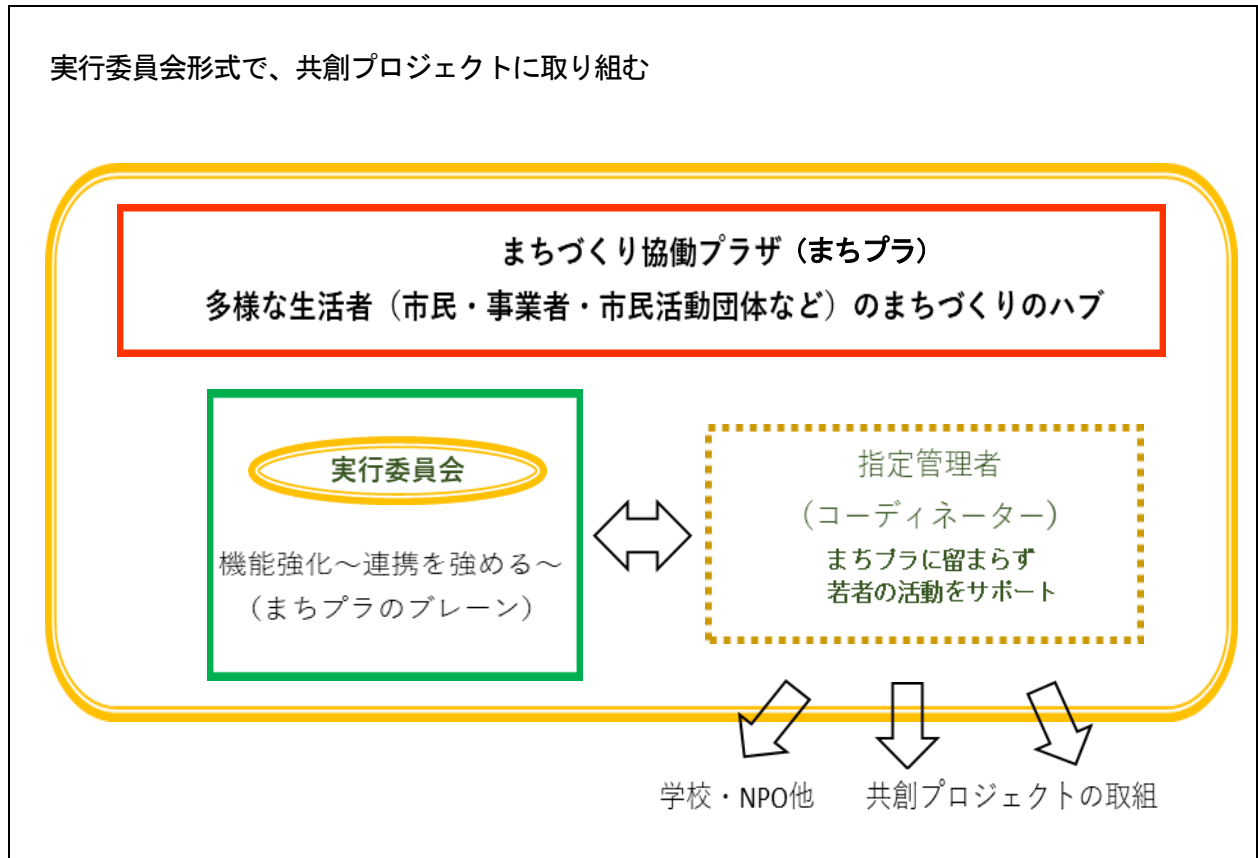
実行委員会形式で、共創プロジェクトに取り組む

まちづくり協働プラザ（まちプラ）
多様な生活者（市民・事業者・市民活動団体など）のまちづくりのハブ

実行委員会

機能強化～連携を強める～
（まちプラのブレーン）

指定管理者
（コーディネーター）
まちプラに留まらず
若者の活動をサポート

学校・NPO他

共創プロジェクトの取組